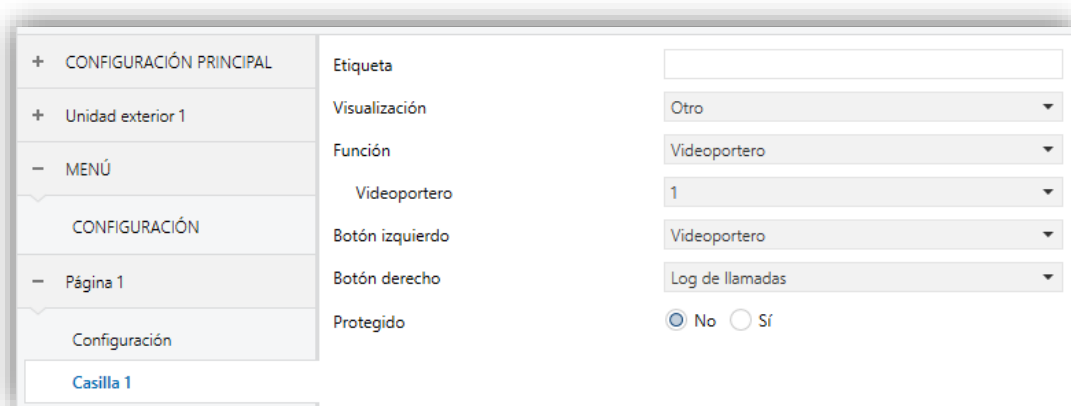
+ CONFIGURACIÓN PRINCIPAL
+ Unidad exterior 1
− MENÚ
CONFIGURACIÓN
− Página 1
Configuración
Casilla 1

Etiqueta
Visualización Otro
Función Videoportero
Videoportero 1
Botón izquierdo Videoportero
Botón derecho Log de llamadas
Protegido No Sí